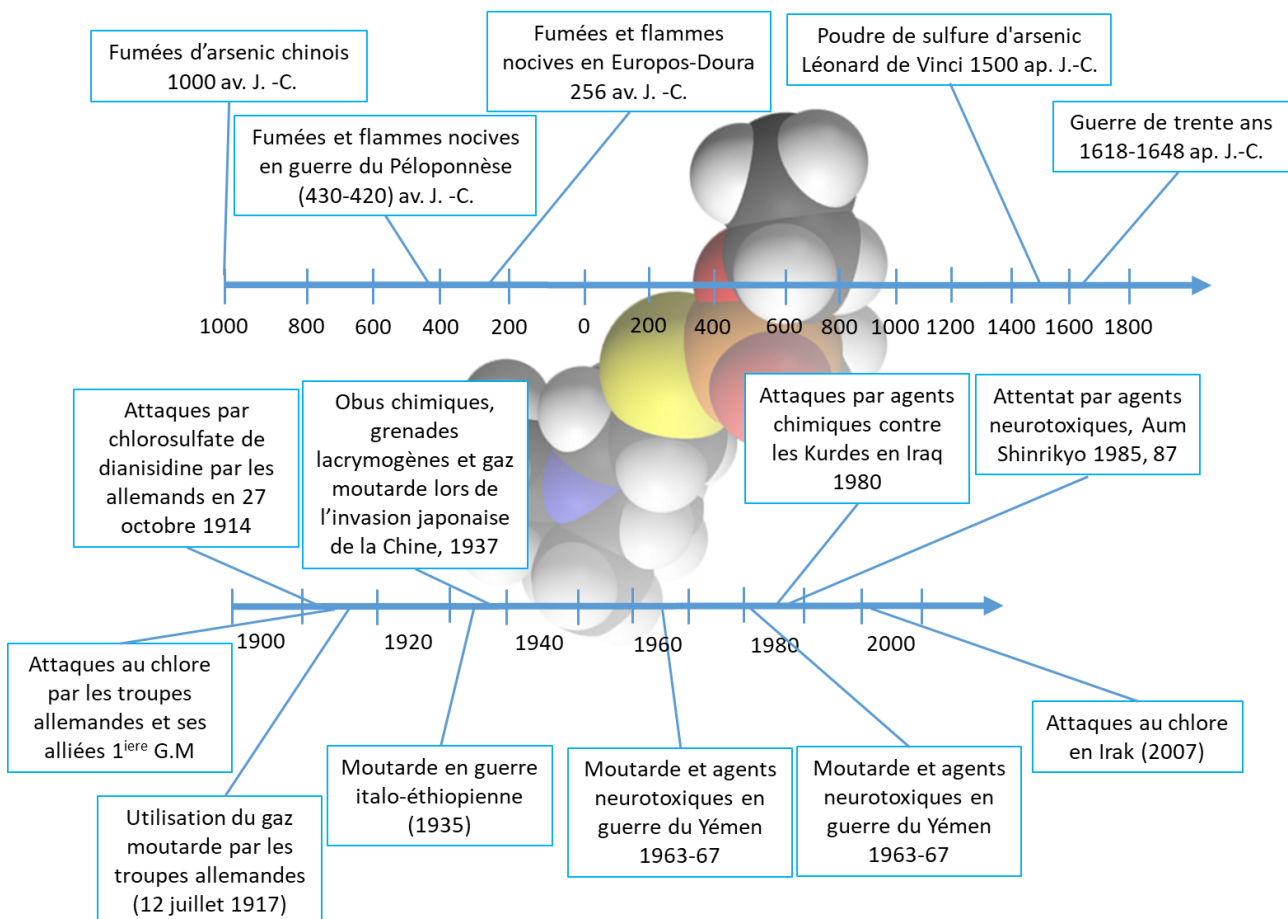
Fumées d'arsenic chinois 1000 av. J. -C.

Fumées et flammes nocives en guerre du Péloponnèse (430-420) av. J. -C.

Fumées et flammes nocives en Europos-Doura 256 av. J. -C.

Poudre de sulfure d'arsenic Léonard de Vinci 1500 ap. J.-C.

Guerre de trente ans 1618-1648 ap. J.-C.

1000 800 600 400 200 0 200 400 600 800 1000 1200 1400 1600 1800

Attaques par chlorosulfate de dianisidine par les allemands en 27 octobre 1914

Obus chimiques, grenades lacrymogènes et gaz moutarde lors de l'invasion japonaise de la Chine, 1937

Attaques par agents chimiques contre les Kurdes en Iraq 1980

Attentat par agents neurotoxiques, Aum Shinrikyo 1985, 87

1900 1920 1940 1960 1980 2000

Attaques au chlore par les troupes allemandes et ses alliées 1$^{iere}$ G.M

Utilisation du gaz moutarde par les troupes allemandes (12 juillet 1917)

Moutarde en guerre italo-éthiopienne (1935)

Moutarde et agents neurotoxiques en guerre du Yémen 1963-67

Moutarde et agents neurotoxiques en guerre du Yémen 1963-67

Attaques au chlore en Irak (2007)